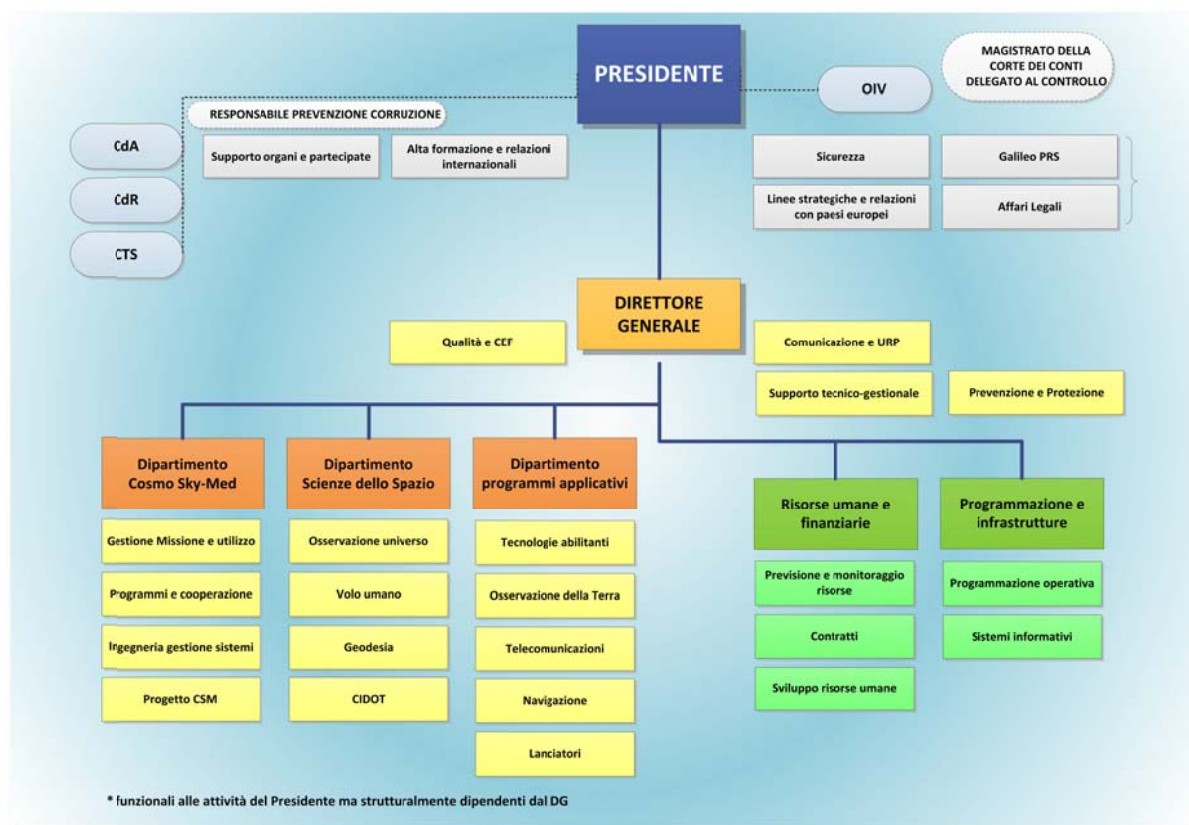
PRESIDENTE

MAGISTRATO DELLA CORTE DEI CONTI DELEGATO AL CONTROLLO

OIV

RESPONSABILE PREVENZIONE CORRUZIONE

CdA

CdR

CTS

Supporto organi e partecipate

Alta formazione e relazioni internazionali

Sicurezza

Galileo PRS

Linee strategiche e relazioni con paesi europei

Affari Legali

DIRETTORE GENERALE

Qualità e CEF

Comunicazione e URP

Supporto tecnico-gestionale

Prevenzione e Protezione

Dipartimento Cosmo Sky-Med

Gestione Missione e utilizzo

Programmi e cooperazione

Ingegneria gestione sistemi

Progetto CSM

Dipartimento Scienze dello Spazio

Osservazione universo

Volo umano

Geodesia

CIDOT

Dipartimento programmi applicativi

Tecnologie abilitanti

Osservazione della Terra

Telecomunicazioni

Navigazione

Lanciatori

Risorse umane e finanziarie

Previsione e monitoraggio risorse

Contratti

Sviluppo risorse umane

Programmazione e infrastrutture

Programmazione operativa

Sistemi informativi

* funzionali alle attività del Presidente ma strutturalmente dipendenti dal DG